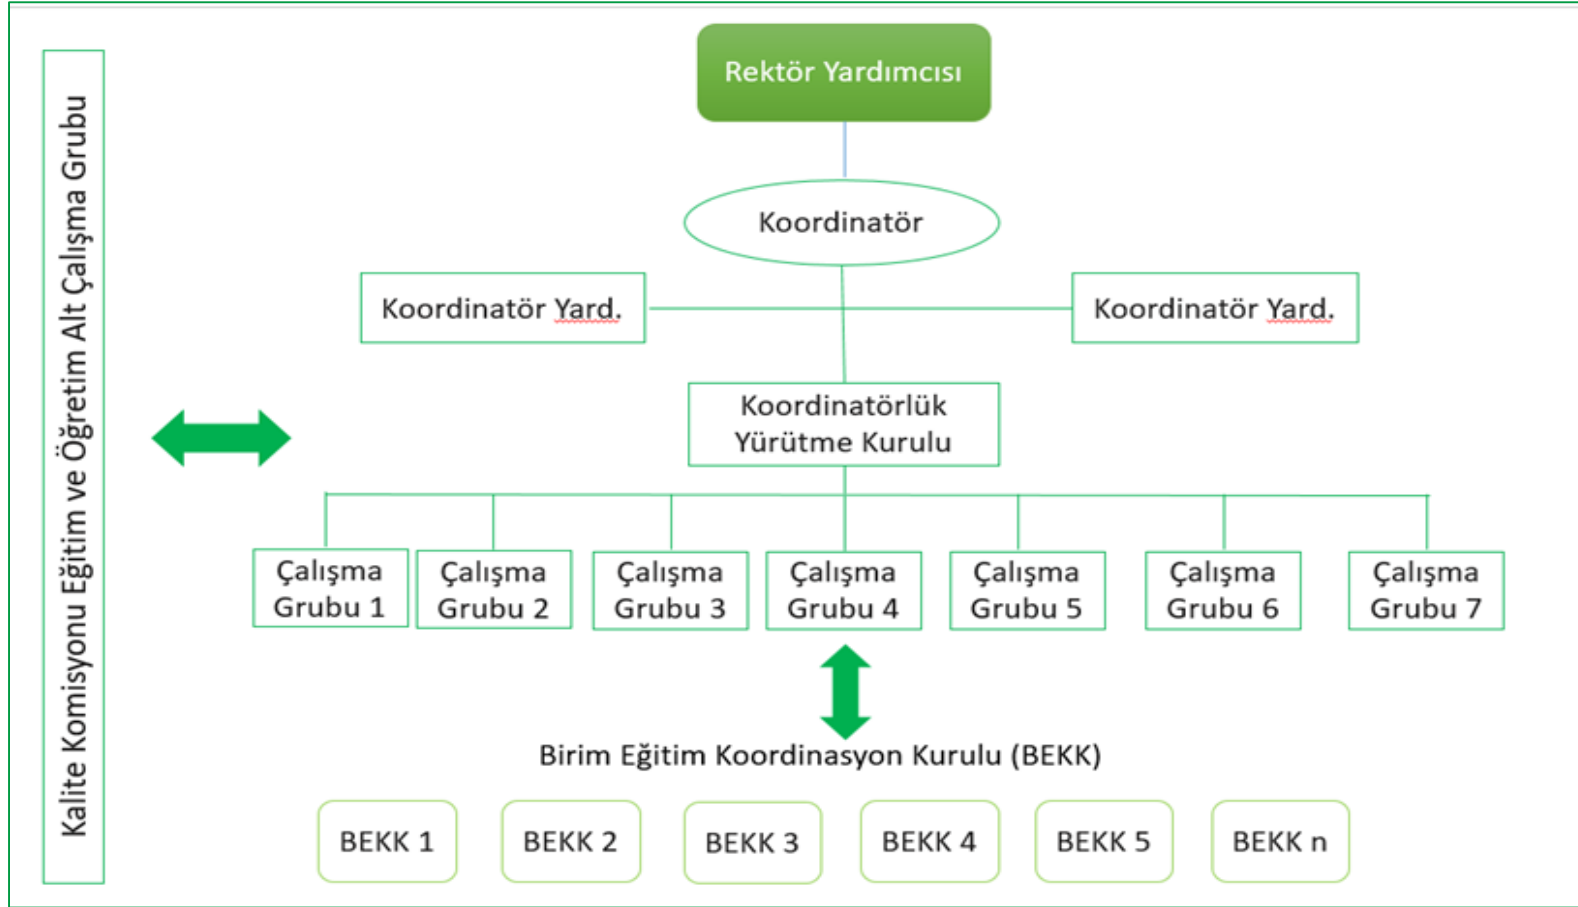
Kalite Komisyonu Eğitim ve Öğretim Alt Çalışma Grubu

Rektör Yardımcısı

Koordinatör

Koordinatör Yard.

Koordinatör Yard.

Koordinatörlük Yürütme Kurulu

Çalışma Grubu 1

Çalışma Grubu 2

Çalışma Grubu 3

Çalışma Grubu 4

Çalışma Grubu 5

Çalışma Grubu 6

Çalışma Grubu 7

Birim Eğitim Koordinasyon Kurulu (BEKK)

BEKK 1

BEKK 2

BEKK 3

BEKK 4

BEKK 5

BEKK n